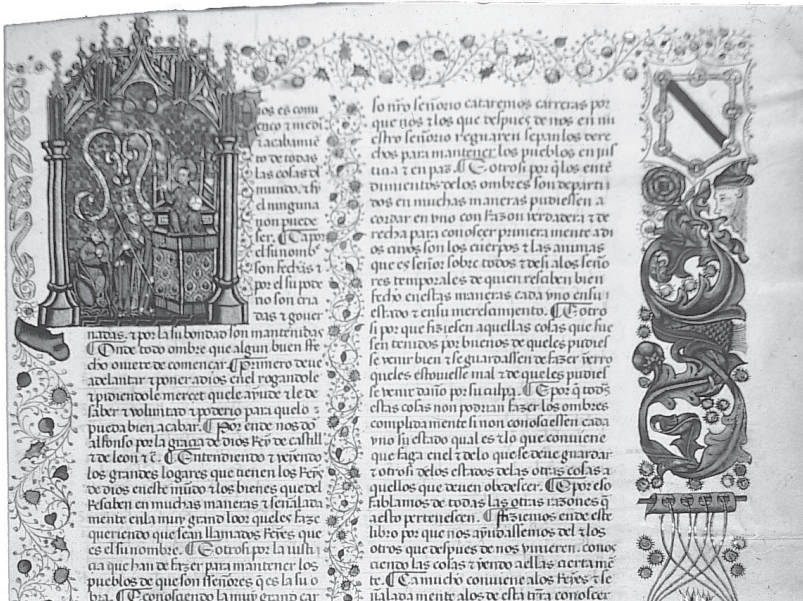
Dios es comu(n)nico 7 medi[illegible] a acabamie(n)to de todas las cosas del mundo. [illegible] el ninguna non puede ser. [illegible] Ca por el su nombre son fechas 7 por el su poder non son cria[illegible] das 7 gouernadas. 7 por la su bondad son mantenidas. ¶ Onde todo ombre que alguun buen fecho omiere de començar. ¶ Primero deue adelantar 7 poner a dios en el rogandole 7 pidiendole merced que le ayude 7 le de saber 7 voluntad 7 poderio para que lo pueda bien acabar. ¶ Por ende nos don alfonso por la graçia de dios Rey de castill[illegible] 7 de leon 7 c. ¶ Entendiendo 7 veiendo los grandes logares que tienen los Reyes de dios en este mu(n)do 7 los bienes que del resaben en muchas maneras 7 señaladamente en la muy grand loor que les faze queriendo que sean llamados Reyes que es el su nombre. ¶ E otrosi por la iusti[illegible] a que han de fazer para mantener los pueblos de que son señores q(ue) es la su o bra. ¶ E conosçiendo la muy grand car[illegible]

lo n(uest)ro señorio catarermos carreras por que nos 7 los que despues de nos en n(uest)ro señorio regnaren sepan los derechos para mantener los pueblos en iusticia 7 en paz. ¶ E otrosi por q(ue) los entendimientos delos ombres son departidos en muchas maneras pudiesen acordar en vno con razon verdadera 7 derecha para conoscer primera mente a dios cuios son los cuerpos 7 las animas que es señor sobre todos 7 desi alos señores temporales de quien resaben bien fecho en estas maneras cada vno en su estado 7 en su merescimiento. ¶ E otro si por que fiziesen aquellas cosas que fuesen tenidos por buenos de queles pudiese venir bien 7 se guardassen de fazer yerro queles estouiesse mal 7 de queles pudiese venir daño por su culpa. ¶ E por q(ue) todas estas cosas non podrian fazer los ombres complidamente si non conosçiesen cada vno su estado qual es 7 lo que conuiene que faga en el 7 de lo que se deue guardar 7 otrosi delos estados delas otras cosas a quellos que deuen obedescer. ¶ Por eso fablamos de todas las otras razones q(ue) a esto pertenescen. ¶ E fiziemos ende este libro por que nos ayudassemos del 7 los otros que despues de nos vinieren. conosciendo las cosas 7 yendo a ellas ciertame(n)te. ¶ E tanto mas conuiene alos Reyes 7 señaladamente alos de esta tierra conoscer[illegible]